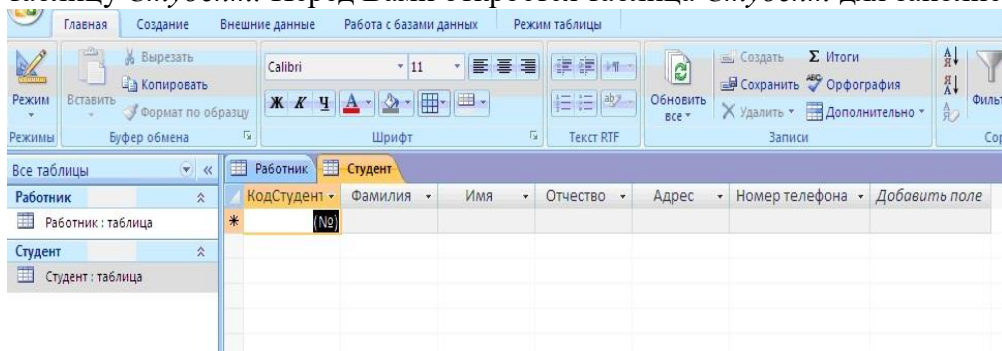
таблицу Студент. Перед Вами открыта таблица Студент для заполнения

Главная Создание Внешние данные Работа с базами данных Режим таблицы

Режим
Вставить
Вырезать
Копировать
Формат по образцу
Calibri
11
Ж К Ч А
Обновить все
Создать
Сохранить
Удалить
Σ Итоги
Орфография
Дополнительно
Фильт

Режимы Буфер обмена Шрифт Текст RTF Записи Со

Все таблицы
Работник
Работник : таблица
Студент
Студент : таблица

Работник Студент

| КодСтудент | Фамилия | Имя | Отчество | Адрес | Номер телефона | Добавить поле |
|---|---|---|---|---|---|---|
| * (№) | | | | | | |